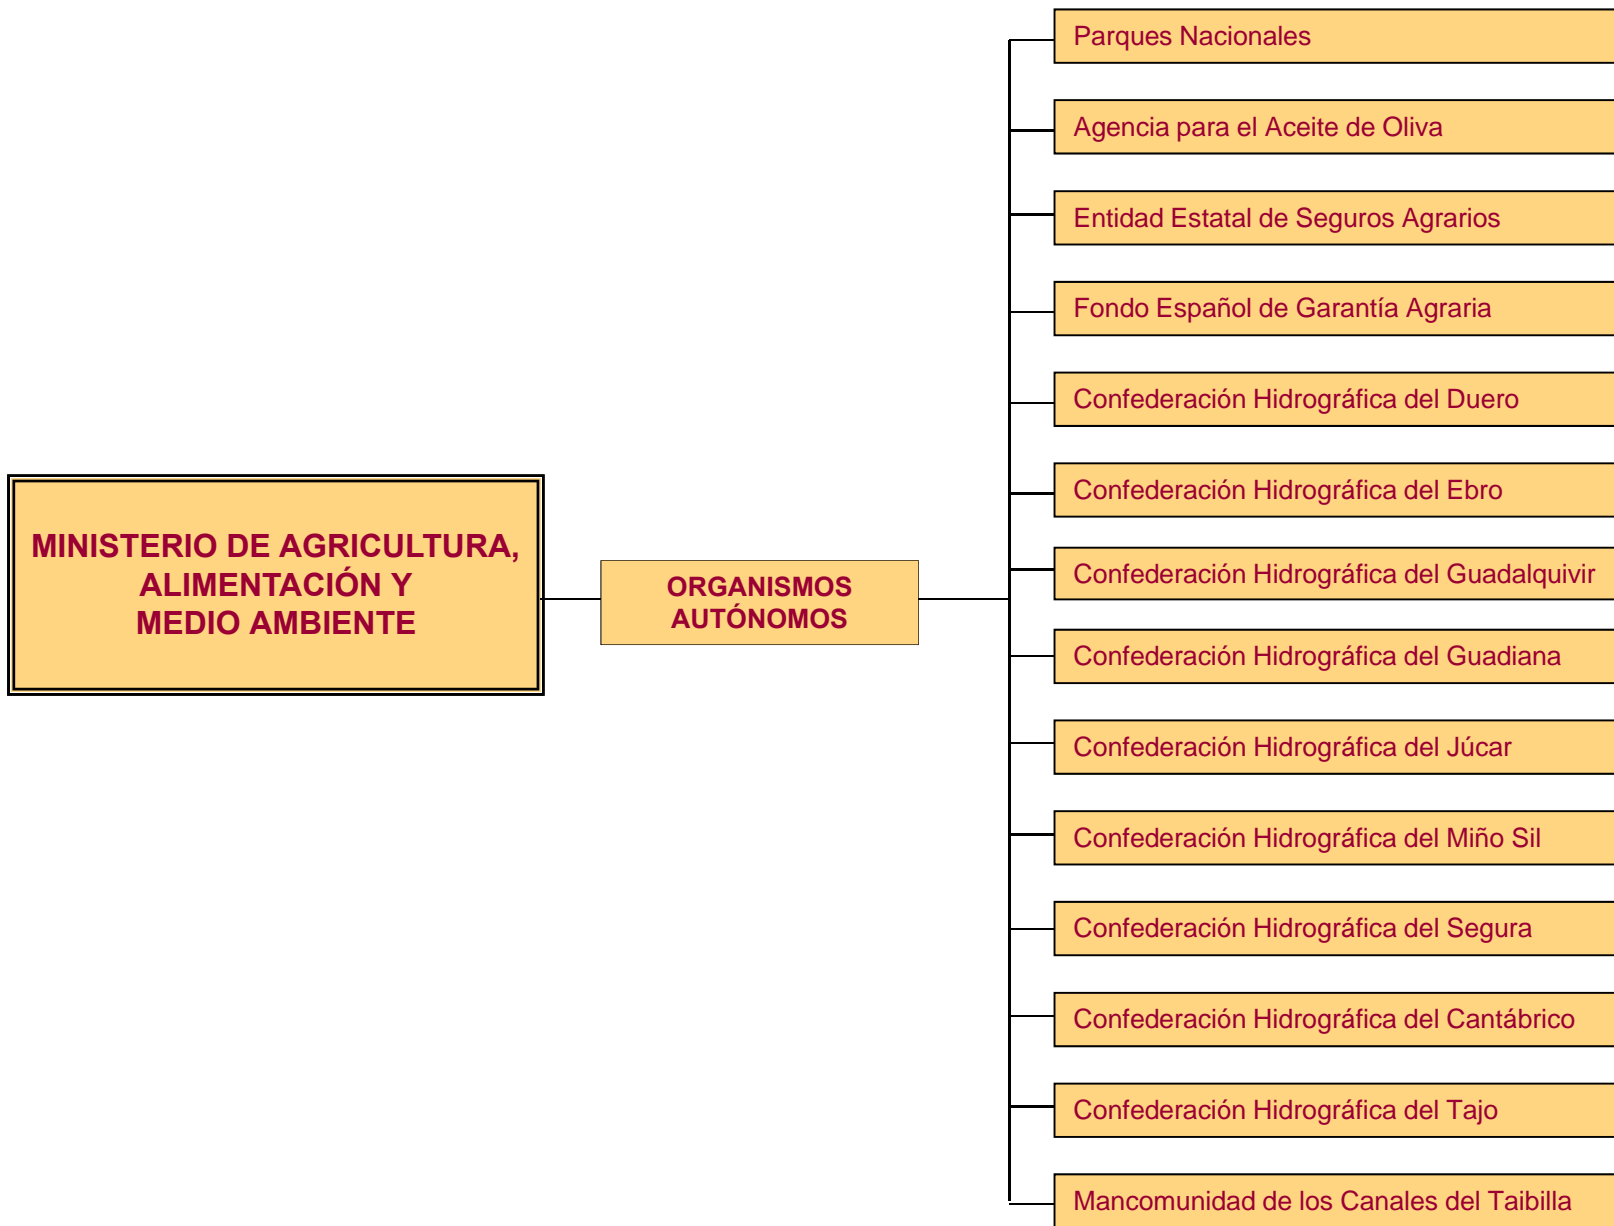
MINISTERIO DE AGRICULTURA, ALIMENTACIÓN Y MEDIO AMBIENTE

ORGANISMOS AUTÓNOMOS

Parques Nacionales

Agencia para el Aceite de Oliva

Entidad Estatal de Seguros Agrarios

Fondo Español de Garantía Agraria

Confederación Hidrográfica del Duero

Confederación Hidrográfica del Ebro

Confederación Hidrográfica del Guadalquivir

Confederación Hidrográfica del Guadiana

Confederación Hidrográfica del Júcar

Confederación Hidrográfica del Miño Sil

Confederación Hidrográfica del Segura

Confederación Hidrográfica del Cantábrico

Confederación Hidrográfica del Tajo

Mancomunidad de los Canales del Taibilla